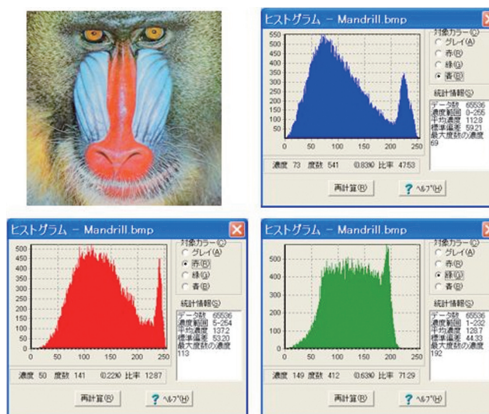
ヒストグラム － Mandrill.bmp

550
500
450
400
350
300
250
200
150
100
50
0
0 50 100 150 200 250

対象カラー
グレイ(A)
赤(R)
緑(G)
青(B)

統計情報(S)
データ数 65536
濃度範囲 0-255
平均濃度 112.8
標準偏差 59.21
最大度数の濃度 69

濃度 73 度数 541 0.83% 比率 47.53

再計算(E)
ヘルプ(H)

ヒストグラム － Mandrill.bmp

500
450
400
350
300
250
200
150
100
50
0
0 50 100 150 200 250

対象カラー
グレイ(A)
赤(R)
緑(G)
青(B)

統計情報(S)
データ数 65536
濃度範囲 5-254
平均濃度 137.2
標準偏差 53.20
最大度数の濃度 113

濃度 50 度数 141 0.22% 比率 12.87

再計算(E)
ヘルプ(H)

ヒストグラム － Mandrill.bmp

600
550
500
450
400
350
300
250
200
150
100
50
0
0 50 100 150 200 250

対象カラー
グレイ(A)
赤(R)
緑(G)
青(B)

統計情報(S)
データ数 65536
濃度範囲 1-232
平均濃度 128.7
標準偏差 44.33
最大度数の濃度 192

濃度 149 度数 412 0.63% 比率 71.29

再計算(E)
ヘルプ(H)